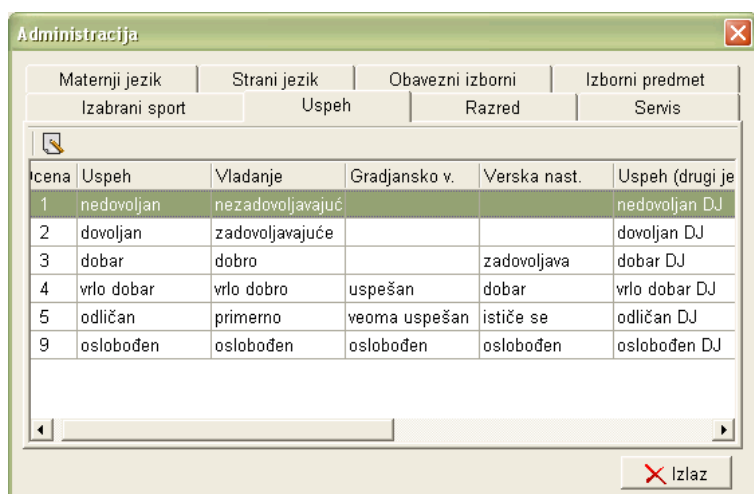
Administracija

Maternji jezik | Strani jezik | Obavezni izborni | Izborni predmet
Izabrani sport | Uspeh | Razred | Servis

| Ocena | Uspeh | Vladanje | Gradjansko v. | Verska nast. | Uspeh (drugi je |
|---|---|---|---|---|---|
| 1 | nedovoljan | nezadovoljavajuć | | | nedovoljan DJ |
| 2 | dovoljan | zadovoljavajuće | | | dovoljan DJ |
| 3 | dobar | dobro | | zadovoljava | dobar DJ |
| 4 | vrlo dobar | vrlo dobro | uspešan | dobar | vrlo dobar DJ |
| 5 | odličan | primerno | veoma uspešan | ističe se | odličan DJ |
| 9 | oslobođen | oslobođen | oslobođen | oslobođen | oslobođen DJ |

Izlaz